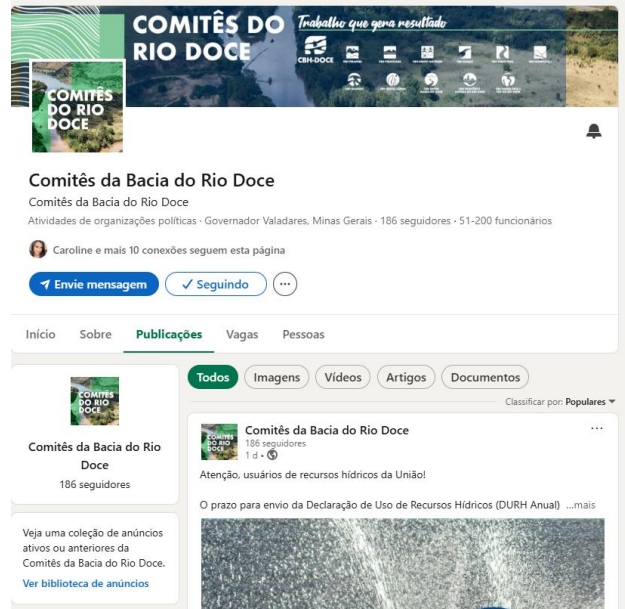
COMITÊS DO RIO DOCE

Trabalho que gera resultado

CBH-DOCE

COMITÊS DO RIO DOCE

Comitês da Bacia do Rio Doce

Comitês da Bacia do Rio Doce

Atividades de organizações políticas · Governador Valadares, Minas Gerais · 186 seguidores · 51-200 funcionários

Caroline e mais 10 conexões seguem esta página

Envie mensagem

✓ Seguindo

Início Sobre Publicações Vagas Pessoas

COMITÊS DO RIO DOCE

Comitês da Bacia do Rio Doce

186 seguidores

Veja uma coleção de anúncios ativos ou anteriores da Comitês da Bacia do Rio Doce.

Ver biblioteca de anúncios

Todos Imagens Vídeos Artigos Documentos

Classificar por: Populares

Comitês da Bacia do Rio Doce

186 seguidores

1 d •

Atenção, usuários de recursos hídricos da União!

O prazo para envio da Declaração de Uso de Recursos Hídricos (DURH Anual) ...mais